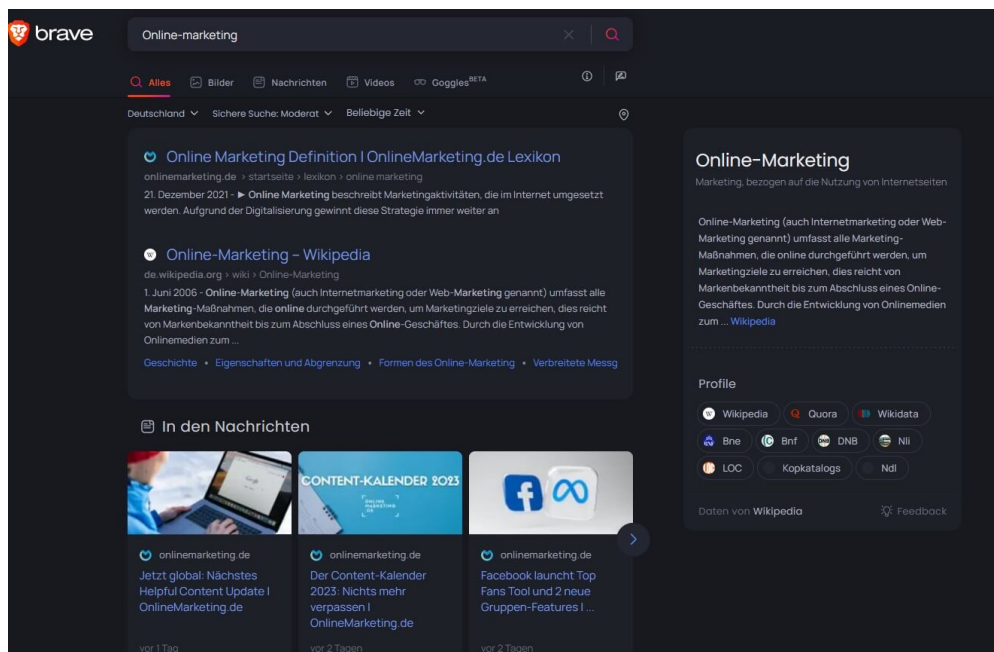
brave

Online-marketing

Alles Bilder Nachrichten Videos Goggles$^{BETA}$

Deutschland Sichere Suche: Moderat Beliebige Zeit

Online Marketing Definition I OnlineMarketing.de Lexikon
onlinemarketing.de › startseite › lexikon › online marketing
21. Dezember 2021 - ▶ Online Marketing beschreibt Marketingaktivitäten, die im Internet umgesetzt werden. Aufgrund der Digitalisierung gewinnt diese Strategie immer weiter an

Online-Marketing – Wikipedia
de.wikipedia.org › wiki › Online-Marketing
1. Juni 2006 - Online-Marketing (auch Internetmarketing oder Web-Marketing genannt) umfasst alle Marketing-Maßnahmen, die online durchgeführt werden, um Marketingziele zu erreichen, dies reicht von Markenbekanntheit bis zum Abschluss eines Online-Geschäftes. Durch die Entwicklung von Onlinemedien zum ...

Geschichte • Eigenschaften und Abgrenzung • Formen des Online-Marketing • Verbreitete Messg

In den Nachrichten

CONTENT-KALENDER 2023
ONLINE MARKETING .DE

onlinemarketing.de
Jetzt global: Nächstes Helpful Content Update I OnlineMarketing.de
vor 1 Tag

onlinemarketing.de
Der Content-Kalender 2023: Nichts mehr verpassen I OnlineMarketing.de
vor 2 Tagen

onlinemarketing.de
Facebook launcht Top Fans Tool und 2 neue Gruppen-Features I ...
vor 2 Tagen

Online-Marketing
Marketing, bezogen auf die Nutzung von Internetseiten

Online-Marketing (auch Internetmarketing oder Web-Marketing genannt) umfasst alle Marketing-Maßnahmen, die online durchgeführt werden, um Marketingziele zu erreichen, dies reicht von Markenbekanntheit bis zum Abschluss eines Online-Geschäftes. Durch die Entwicklung von Onlinemedien zum ... Wikipedia

Profile
Wikipedia Quora Wikidata
Bne Bnf DNB Nli
LOC Kopkatalogs Ndl

Daten von Wikipedia Feedback